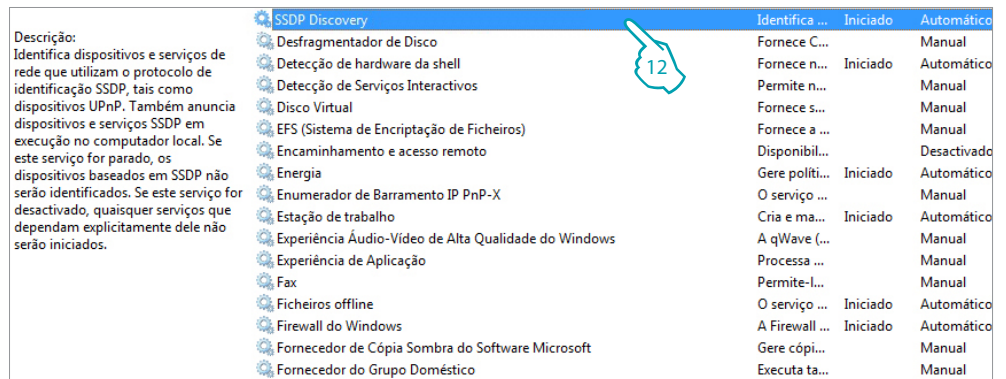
Descrição:
Identifica dispositivos e serviços de rede que utilizam o protocolo de identificação SSDP, tais como dispositivos UPnP. Também anuncia dispositivos e serviços SSDP em execução no computador local. Se este serviço for parado, os dispositivos baseados em SSDP não serão identificados. Se este serviço for desactivado, quaisquer serviços que dependam explicitamente dele não serão iniciados.

| | | | |
|---|---|---|---|
| SSDP Discovery | Identifica ... | Iniciado | Automático |
| Desfragmentador de Disco | Fornece C... | | Manual |
| Detecção de hardware da shell | Fornece n... | Iniciado | Automático |
| Detecção de Serviços Interactivos | Permite n... | | Manual |
| Disco Virtual | Fornece s... | | Manual |
| EFS (Sistema de Encriptação de Ficheiros) | Fornece a ... | | Manual |
| Encaminhamento e acesso remoto | Disponibil... | | Desactivado |
| Energia | Gere políti... | Iniciado | Automático |
| Enumerador de Barramento IP PnP-X | O serviço ... | | Manual |
| Estação de trabalho | Cria e ma... | Iniciado | Automático |
| Experiência Áudio-Vídeo de Alta Qualidade do Windows | A qWave (... | | Manual |
| Experiência de Aplicação | Processa ... | | Manual |
| Fax | Permite-l... | | Manual |
| Ficheiros offline | O serviço ... | Iniciado | Automático |
| Firewall do Windows | A Firewall ... | Iniciado | Automático |
| Fornecedor de Cópia Sombra do Software Microsoft | Gere cópi... | | Manual |
| Fornecedor do Grupo Doméstico | Executa ta... | | Manual |

12